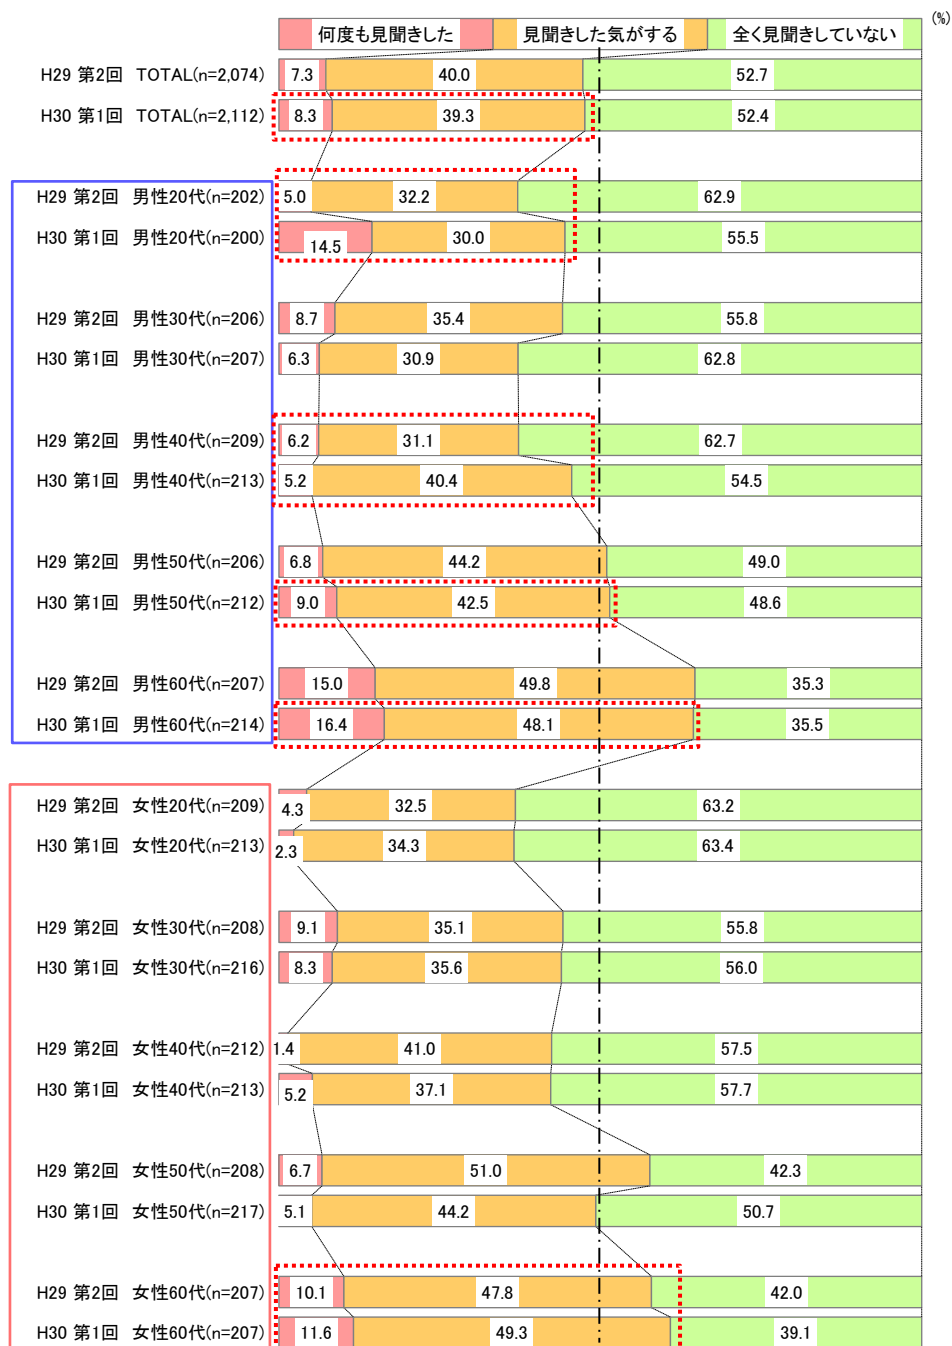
(%)

何度も見聞きした　見聞きした気がする　全く見聞きしていない

| | 何度も見聞きした | 見聞きした気がする | 全く見聞きしていない |
|---|---|---|---|
| H29 第2回　TOTAL(n=2,074) | 7.3 | 40.0 | 52.7 |
| H30 第1回　TOTAL(n=2,112) | 8.3 | 39.3 | 52.4 |
| H29 第2回　男性20代(n=202) | 5.0 | 32.2 | 62.9 |
| H30 第1回　男性20代(n=200) | 14.5 | 30.0 | 55.5 |
| H29 第2回　男性30代(n=206) | 8.7 | 35.4 | 55.8 |
| H30 第1回　男性30代(n=207) | 6.3 | 30.9 | 62.8 |
| H29 第2回　男性40代(n=209) | 6.2 | 31.1 | 62.7 |
| H30 第1回　男性40代(n=213) | 5.2 | 40.4 | 54.5 |
| H29 第2回　男性50代(n=206) | 6.8 | 44.2 | 49.0 |
| H30 第1回　男性50代(n=212) | 9.0 | 42.5 | 48.6 |
| H29 第2回　男性60代(n=207) | 15.0 | 49.8 | 35.3 |
| H30 第1回　男性60代(n=214) | 16.4 | 48.1 | 35.5 |
| H29 第2回　女性20代(n=209) | 4.3 | 32.5 | 63.2 |
| H30 第1回　女性20代(n=213) | 2.3 | 34.3 | 63.4 |
| H29 第2回　女性30代(n=208) | 9.1 | 35.1 | 55.8 |
| H30 第1回　女性30代(n=216) | 8.3 | 35.6 | 56.0 |
| H29 第2回　女性40代(n=212) | 1.4 | 41.0 | 57.5 |
| H30 第1回　女性40代(n=213) | 5.2 | 37.1 | 57.7 |
| H29 第2回　女性50代(n=208) | 6.7 | 51.0 | 42.3 |
| H30 第1回　女性50代(n=217) | 5.1 | 44.2 | 50.7 |
| H29 第2回　女性60代(n=207) | 10.1 | 47.8 | 42.0 |
| H30 第1回　女性60代(n=207) | 11.6 | 49.3 | 39.1 |